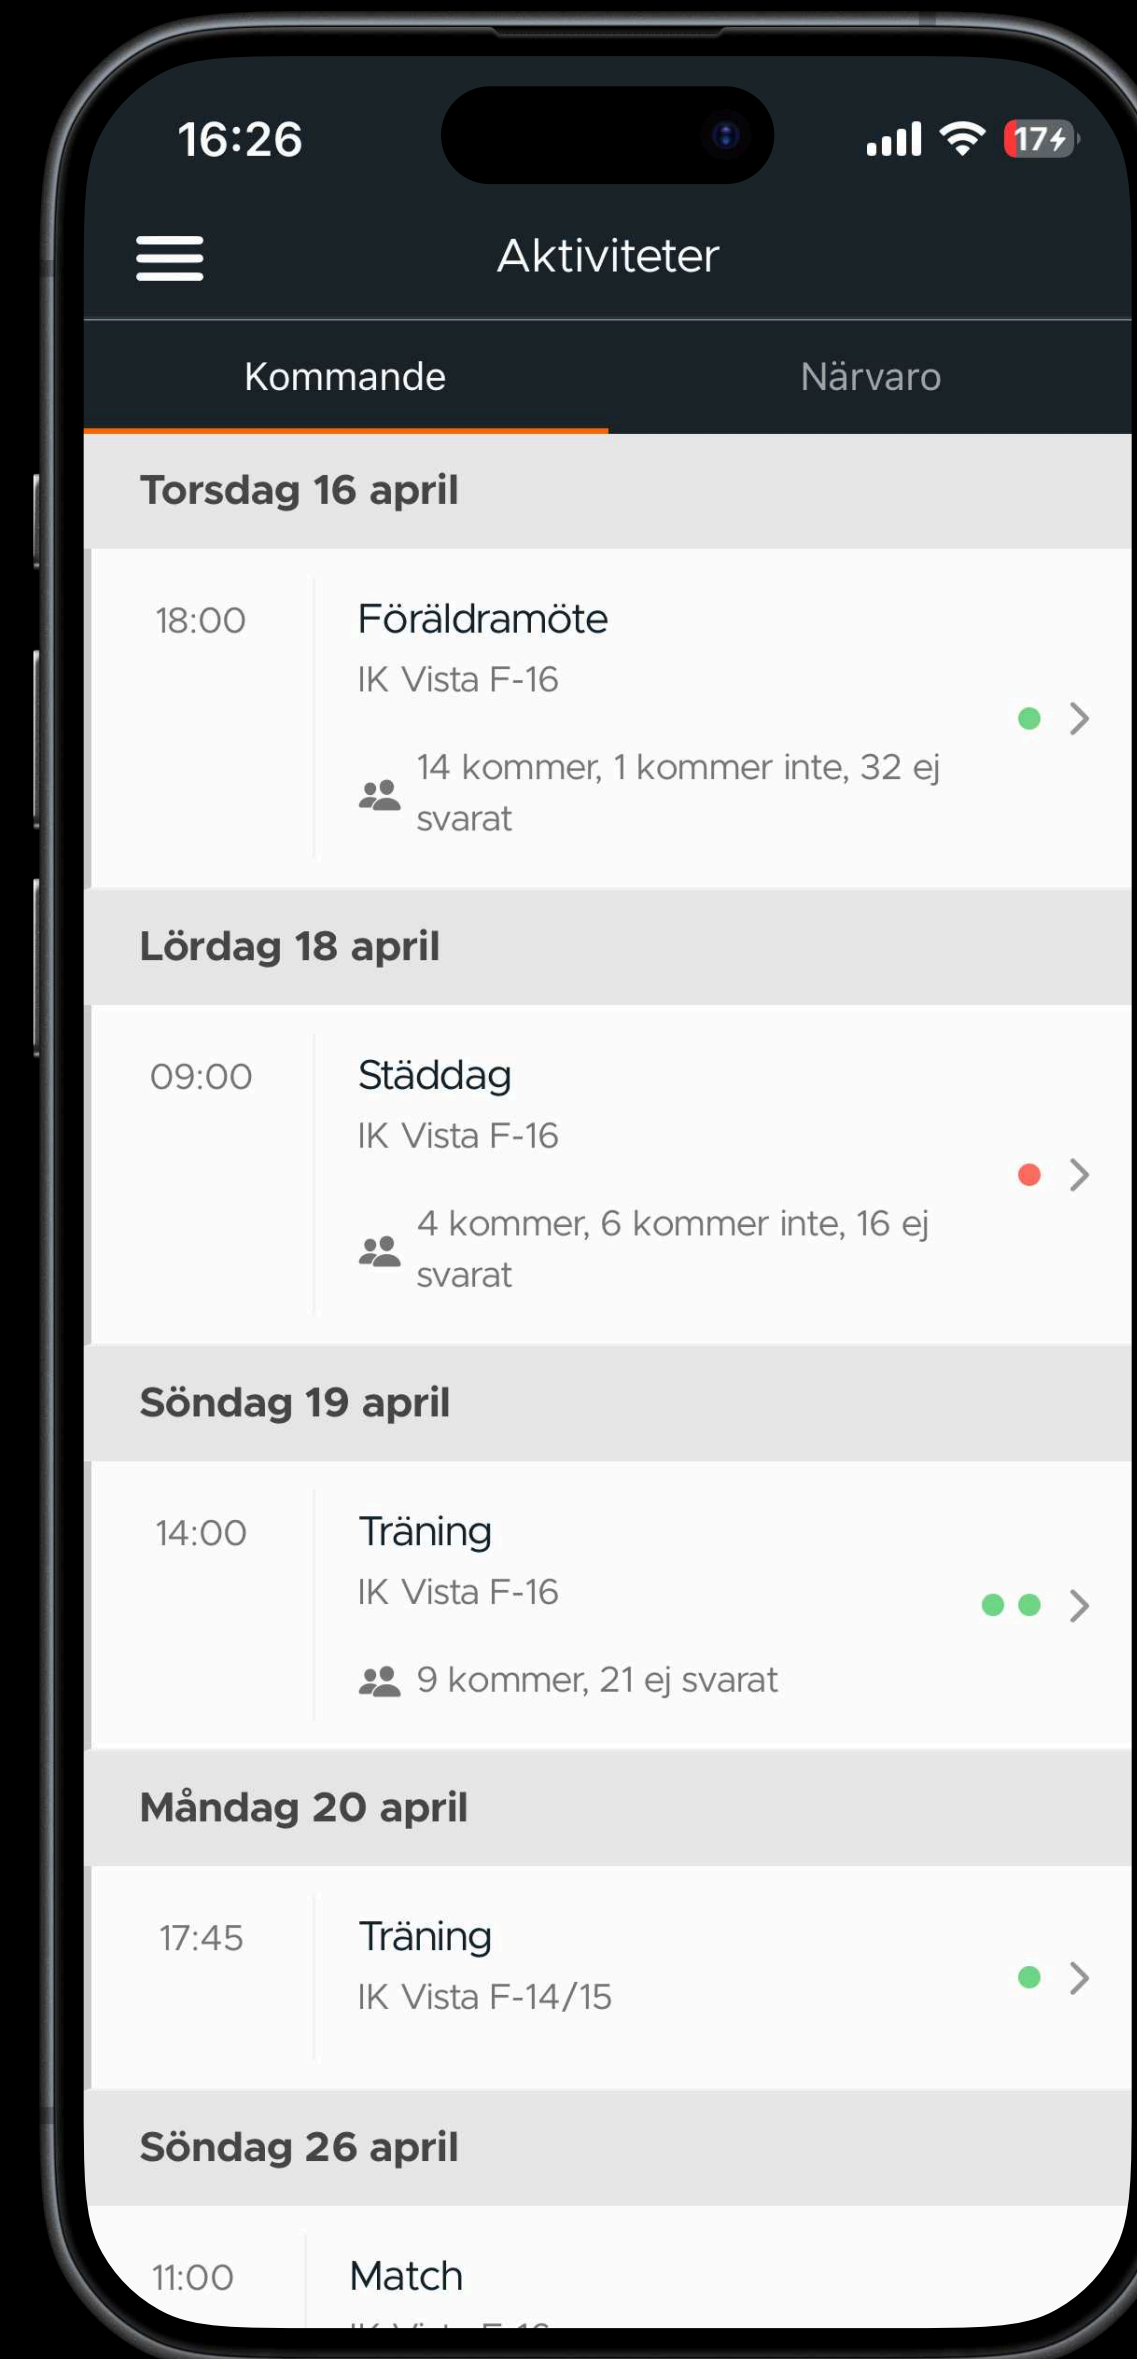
16:26

17

Aktiviteter

Kommande

Närvaro

Torsdag 16 april

18:00

Föräldramöte

IK Vista F-16

14 kommer, 1 kommer inte, 32 ej svarat

Lördag 18 april

09:00

Städdag

IK Vista F-16

4 kommer, 6 kommer inte, 16 ej svarat

Söndag 19 april

14:00

Träning

IK Vista F-16

9 kommer, 21 ej svarat

Måndag 20 april

17:45

Träning

IK Vista F-14/15

Söndag 26 april

11:00

Match

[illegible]